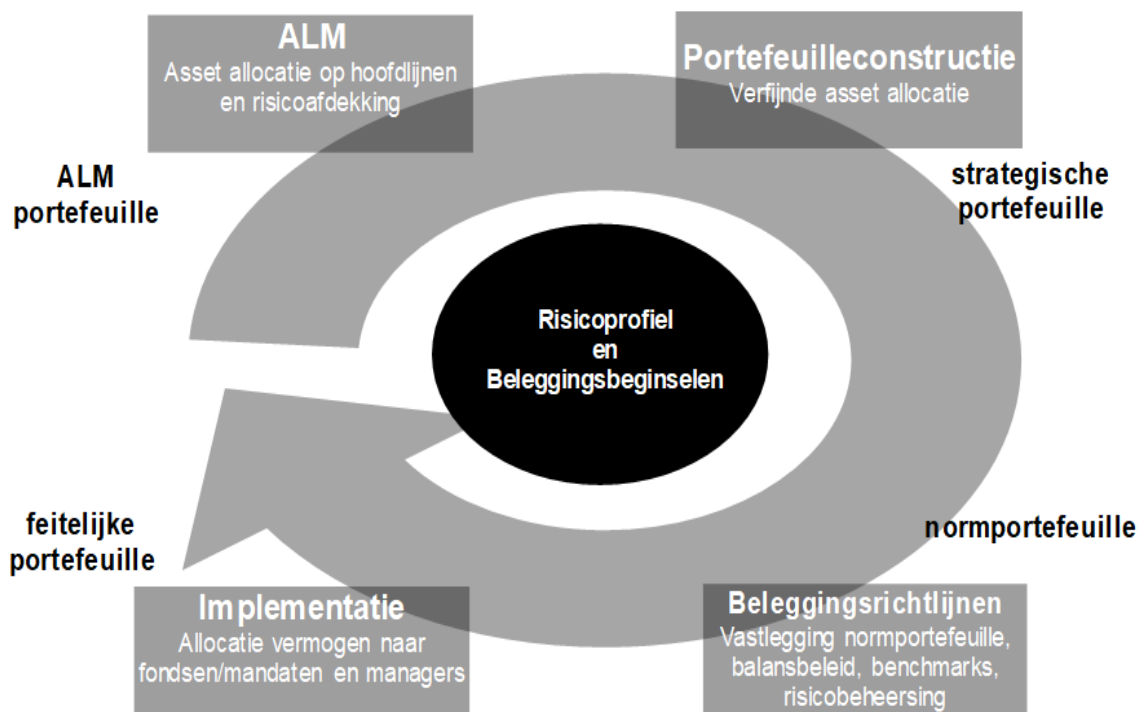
ALM
Asset allocatie op hoofdlijnen en risicoafdekking

Portefeuilleconstructie
Verfijnde asset allocatie

ALM portefeuille

strategische portefeuille

Risicoprofiel en Beleggingsbeginselen

feitelijke portefeuille

normportefeuille

Implementatie
Allocatie vermogen naar fondsen/mandaten en managers

Beleggingsrichtlijnen
Vastlegging normportefeuille, balansbeleid, benchmarks, risicobeheersing